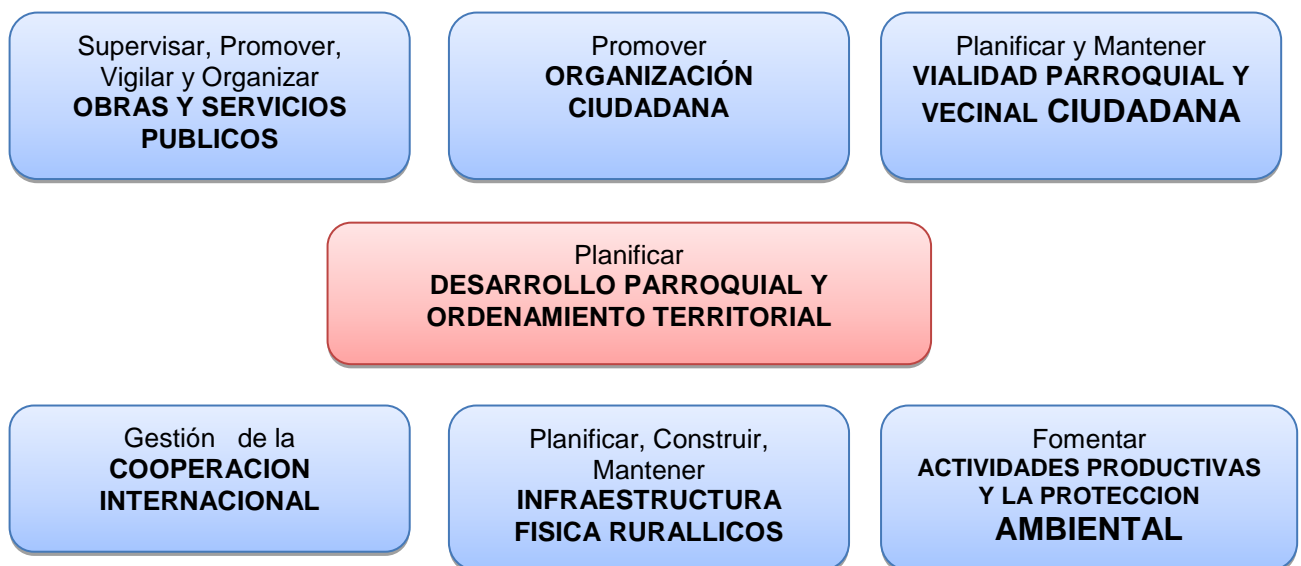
Supervisar, Promover, Vigilar y Organizar
**OBRAS Y SERVICIOS PUBLICOS**

Promover
**ORGANIZACIÓN CIUDADANA**

Planificar y Mantener
**VIALIDAD PARROQUIAL Y VECINAL CIUDADANA**

Planificar
**DESARROLLO PARROQUIAL Y ORDENAMIENTO TERRITORIAL**

Gestión de la
**COOPERACION INTERNACIONAL**

Planificar, Construir, Mantener
**INFRAESTRUCTURA FISICA RURALLICOS**

Fomentar
**ACTIVIDADES PRODUCTIVAS Y LA PROTECCION AMBIENTAL**